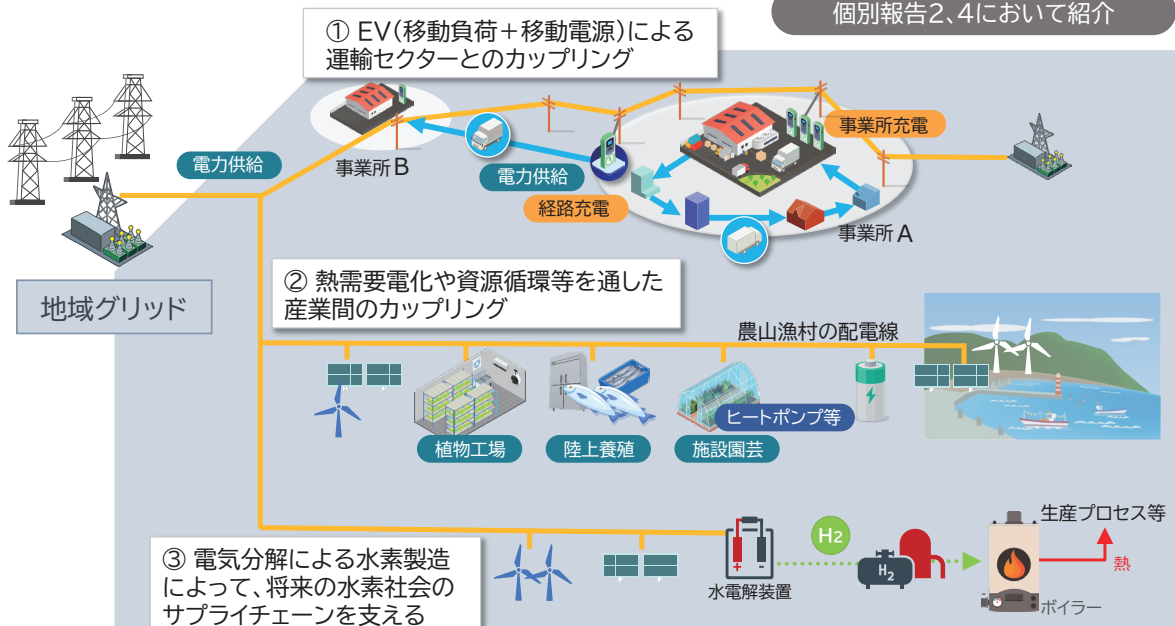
個別報告2、4において紹介

① EV(移動負荷+移動電源)による運輸セクターとのカップリング

電力供給

事業所B

電力供給

経路充電

事業所充電

事業所A

地域グリッド

② 熱需要電化や資源循環等を通した産業間のカップリング

農山漁村の配電線

植物工場

陸上養殖

施設園芸

ヒートポンプ等

③ 電気分解による水素製造によって、将来の水素社会のサプライチェーンを支える

水電解装置

$H_2$

$H_2$

生産プロセス等

熱

ボイラー